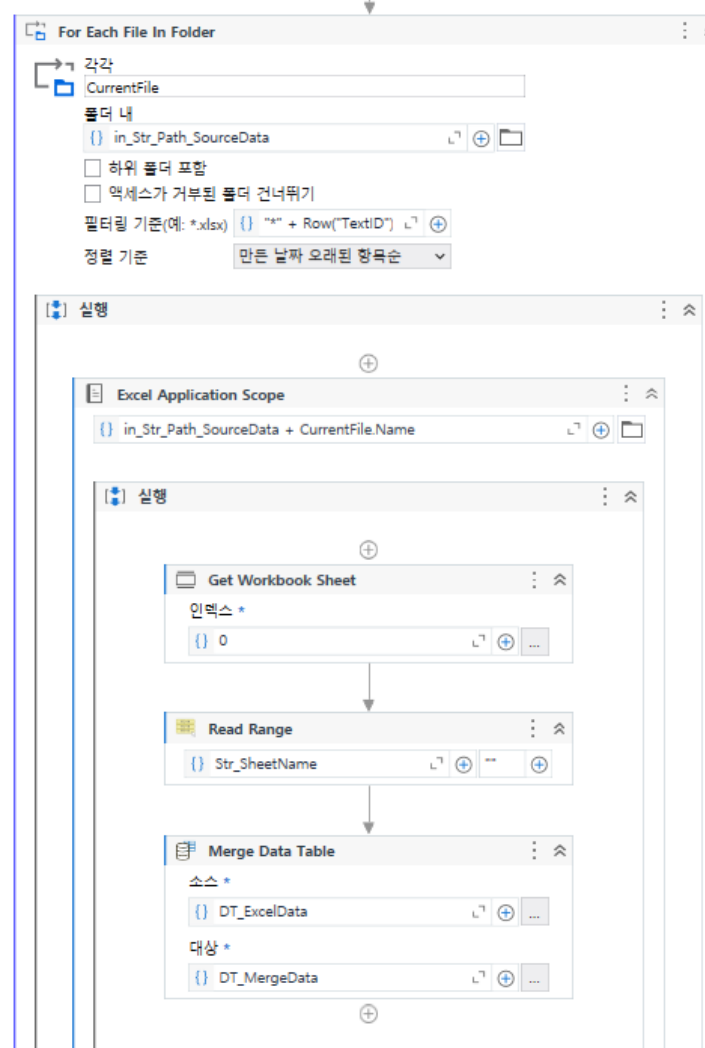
For Each File In Folder

각각
CurrentFile
폴더 내
{} in_Str_Path_SourceData
하위 폴더 포함
액세스가 거부된 폴더 건너뛰기
필터링 기준(예: *.xlsx) {} "*" + Row("TextID")
정렬 기준 만든 날짜 오래된 항목순

실행

Excel Application Scope
{} in_Str_Path_SourceData + CurrentFile.Name

실행

Get Workbook Sheet
인덱스 *
{} 0
...

Read Range
{} Str_SheetName
""

Merge Data Table
소스 *
{} DT_ExcelData
...
대상 *
{} DT_MergeData
...